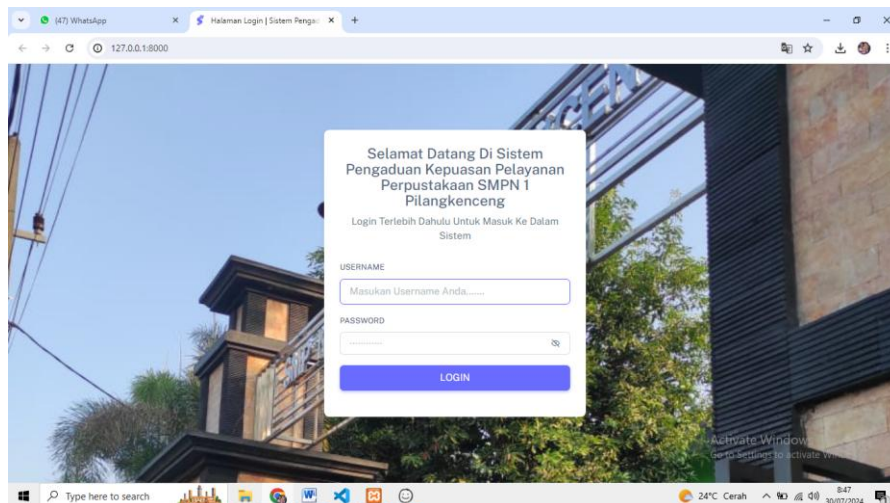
(47) WhatsApp
Halaman Login | Sistem Pengad
127.0.0.1:8000

Selamat Datang Di Sistem Pengaduan Kepuasan Pelayanan Perpustakaan SMPN 1 Pilangkenceng

Login Terlebih Dahulu Untuk Masuk Ke Dalam Sistem

USERNAME
Masukan Username Anda.......
PASSWORD
LOGIN

Activate Windows
Go to Settings to activate W

Type here to search
24°C Cerah
8:47
30/07/2024